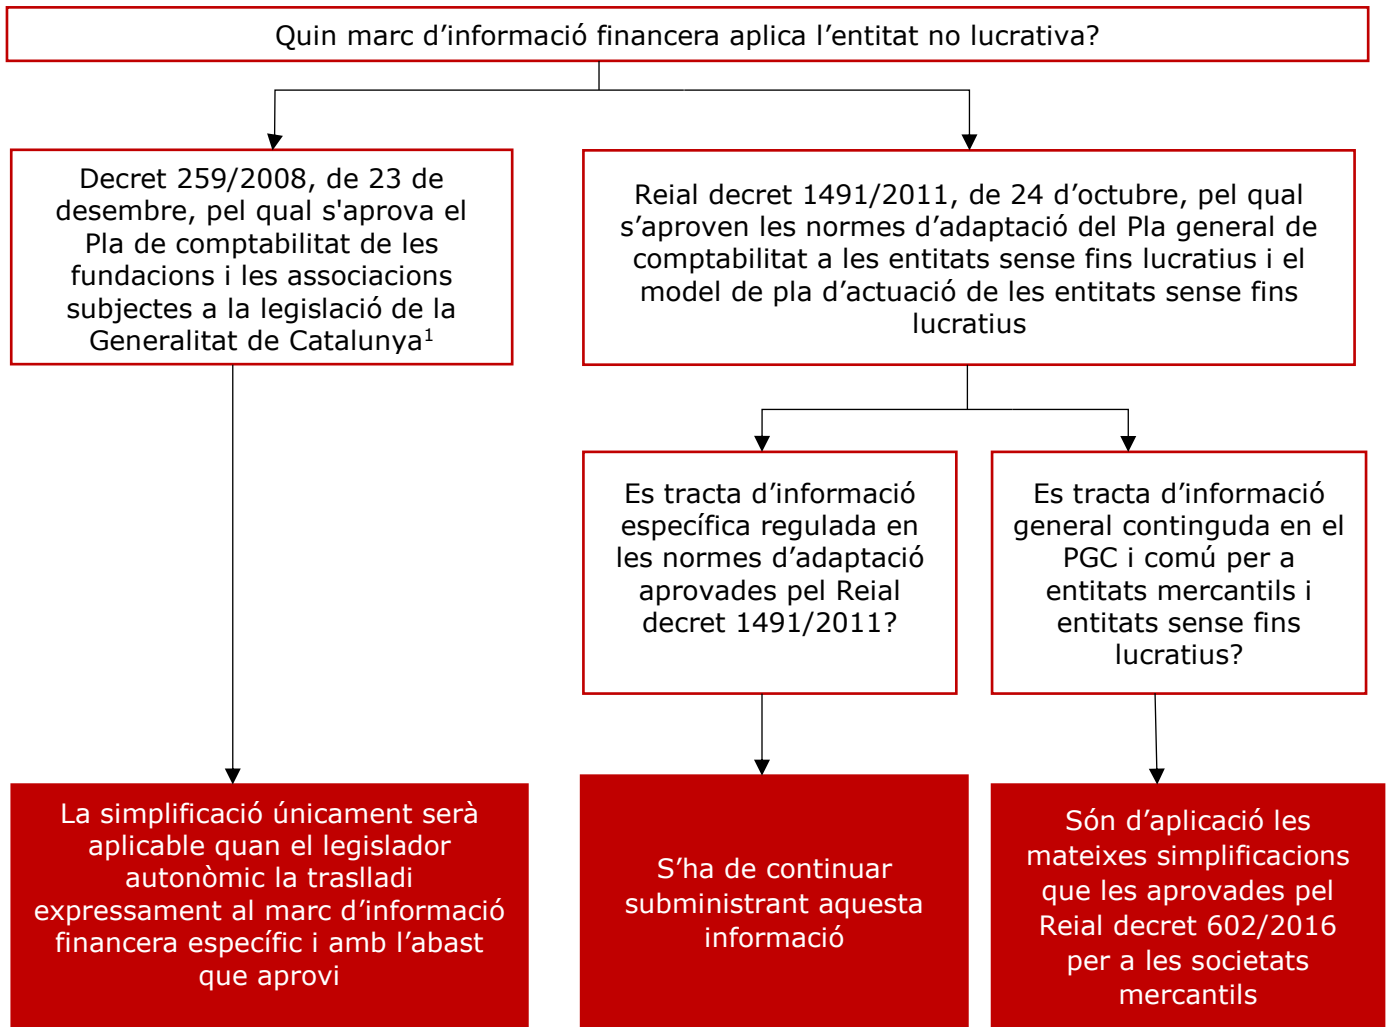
Quin marc d’informació financera aplica l’entitat no lucrativa?

Decret 259/2008, de 23 de desembre, pel qual s'aprova el Pla de comptabilitat de les fundacions i les associacions subjectes a la legislació de la Generalitat de Catalunya$^1$

Reial decret 1491/2011, de 24 d’octubre, pel qual s’aproven les normes d’adaptació del Pla general de comptabilitat a les entitats sense fins lucratius i el model de pla d’actuació de les entitats sense fins lucratius

Es tracta d’informació específica regulada en les normes d’adaptació aprovades pel Reial decret 1491/2011?

Es tracta d’informació general continguda en el PGC i comú per a entitats mercantils i entitats sense fins lucratius?

La simplificació únicament serà aplicable quan el legislador autonòmic la traslladi expressament al marc d’informació financera específic i amb l’abast que aprovi

S’ha de continuar subministrant aquesta informació

Són d’aplicació les mateixes simplificacions que les aprovades pel Reial decret 602/2016 per a les societats mercantils